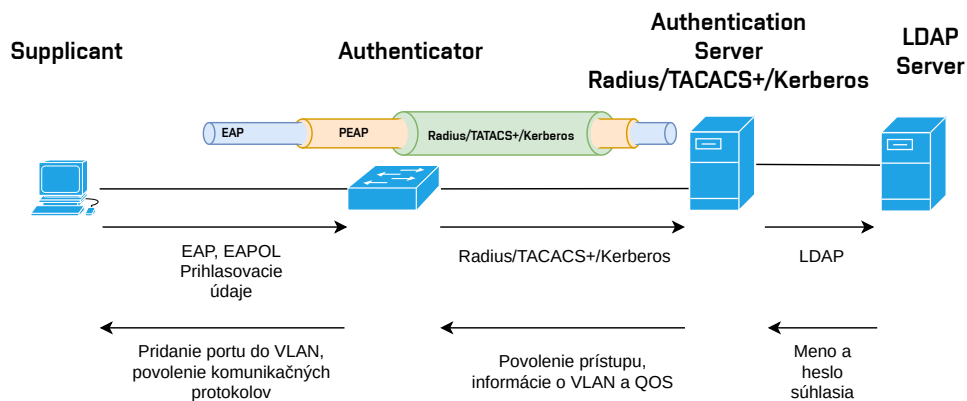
Supplicant

Authenticator

Authentication Server Radius/TACACS+/Kerberos

LDAP Server

EAP

PEAP

Radius/TATACS+/Kerberos

EAP, EAPOL Prihlasovacie údaje

Radius/TACACS+/Kerberos

LDAP

Pridanie portu do VLAN, povolenie komunikačných protokolov

Povolenie prístupu, informácie o VLAN a QOS

Meno a heslo súhlasia